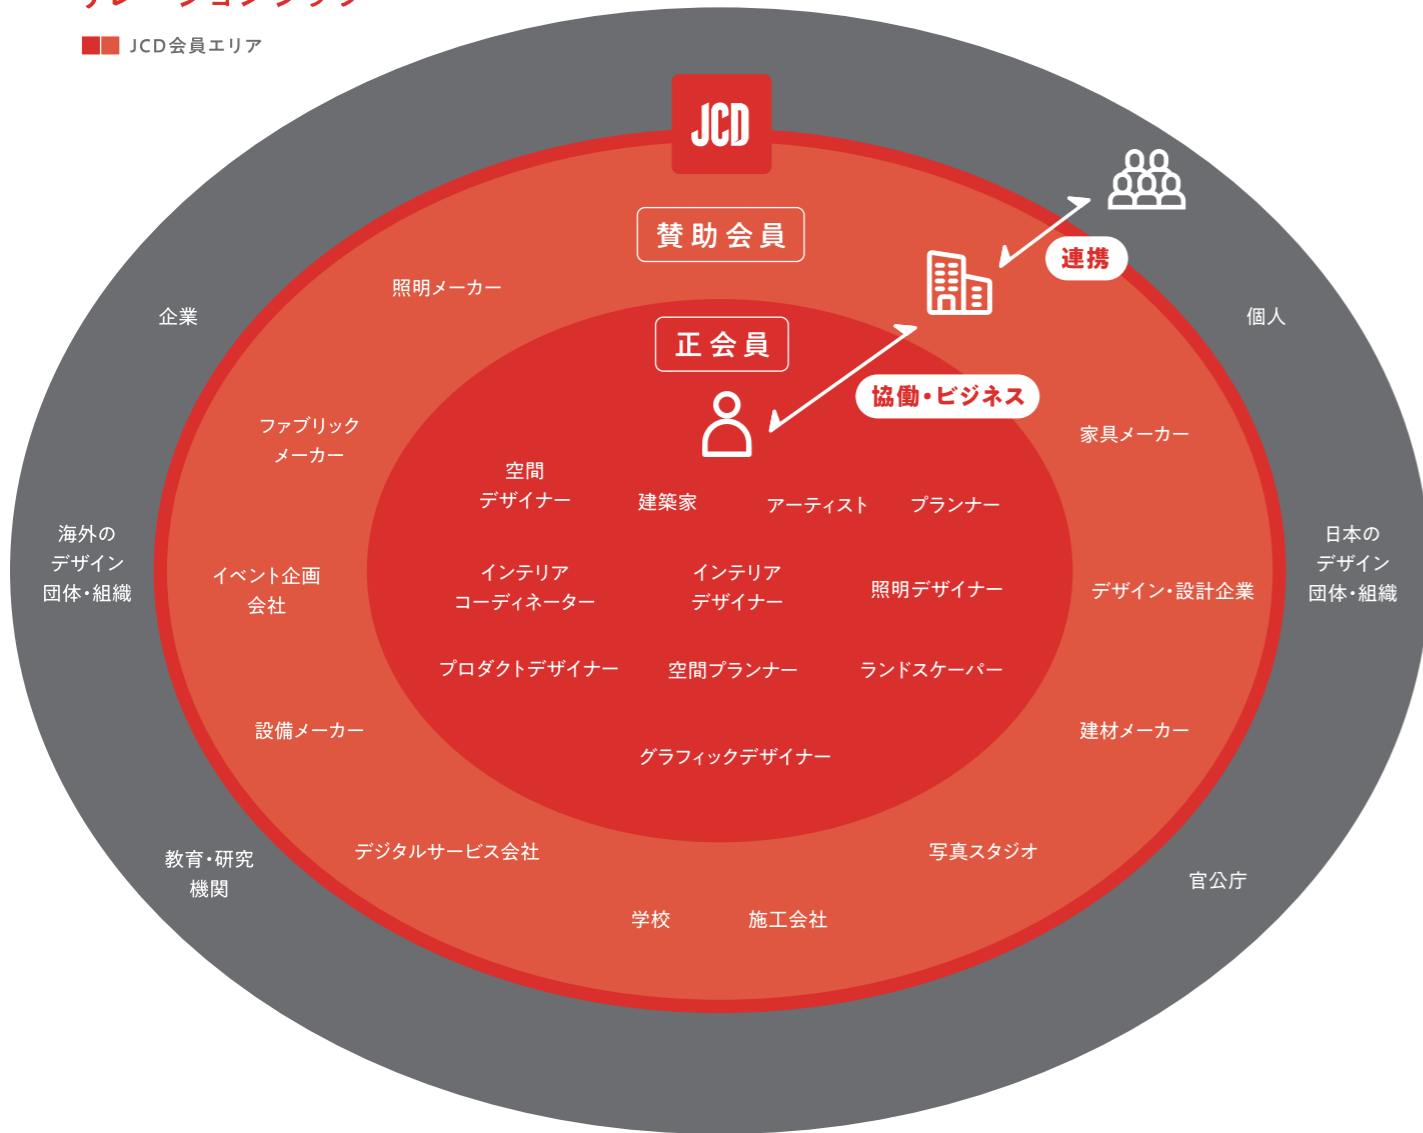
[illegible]

JCD会員エリア

JCD

賛助会員

正会員

連携

協働・ビジネス

照明メーカー

企業

個人

ファブリック メーカー

家具メーカー

空間 デザイナー

建築家

アーティスト

プランナー

海外の デザイン 団体・組織

イベント企画 会社

インテリア コーディネーター

インテリア デザイナー

照明デザイナー

デザイン・設計企業

日本の デザイン 団体・組織

プロダクトデザイナー

空間プランナー

ランドスケーパー

設備メーカー

建材メーカー

グラフィックデザイナー

教育・研究 機関

デジタルサービス会社

写真スタジオ

官公庁

学校

施工会社